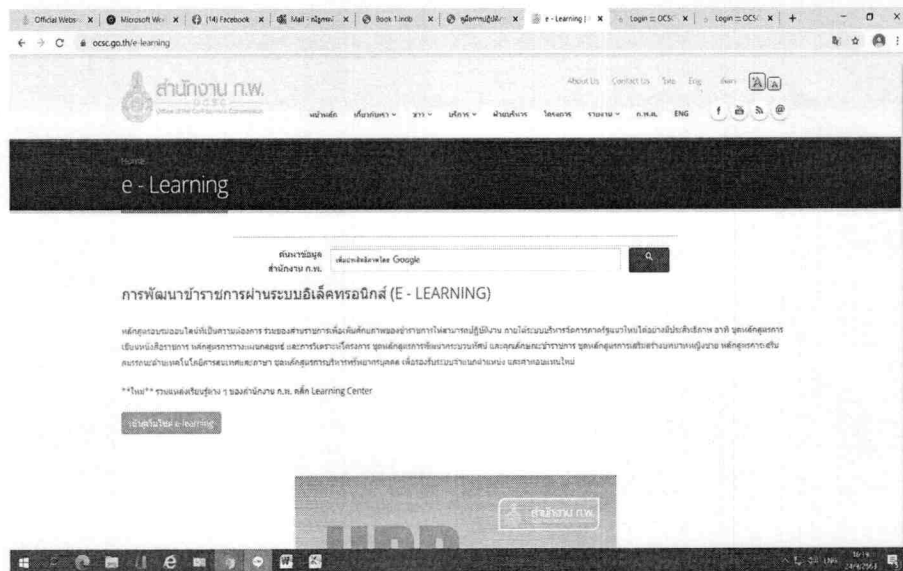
Official Webs × | Microsoft Wo × | (14) Facebook × | Mail - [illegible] × | Book 1.indb × | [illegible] × | e - Learning | × | Login :: OCSC × | Login :: OCSC × | +

ocsc.go.th/e-learning

สำนักงาน ก.พ.
OCSC
Office of the Civil Service Commission

About Us Contact Us Site Eng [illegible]

หน้าหลัก เกี่ยวกับเรา ข่าว บริการ ฝ่ายบริหาร โครงการ รายงาน ก.พ.ร. ENG

Home
e - Learning

ค้นหาข้อมูล สำนักงาน ก.พ.
เพิ่มประสิทธิภาพโดย Google

การพัฒนาข้าราชการผ่านระบบอิเล็คทรอนิกส์ (E - LEARNING)

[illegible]

**ใหม่** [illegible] ของสำนักงาน ก.พ. คลิก Learning Center

เข้าสู่ระบบ e-learning

สำนักงาน ก.พ.